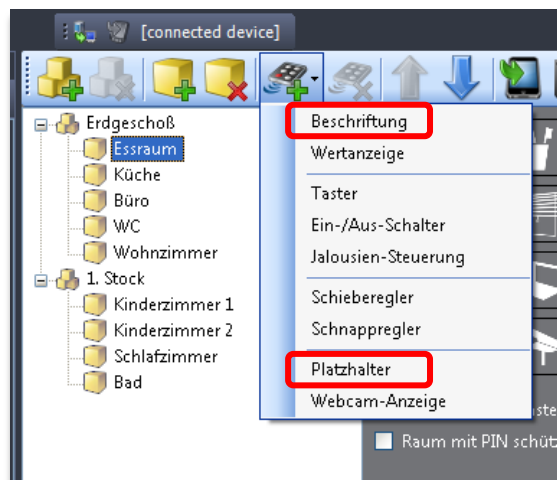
[connected device]

Erdgeschoß
Essraum
Küche
Büro
WC
Wohnzimmer
1. Stock
Kinderzimmer 1
Kinderzimmer 2
Schlafzimmer
Bad

Beschriftung
Wertanzeige
Taster
Ein-/Aus-Schalter
Jalousien-Steuerung
Schieberegler
Schnappregler
Platzhalter
Webcam-Anzeige

Raum mit PIN schü